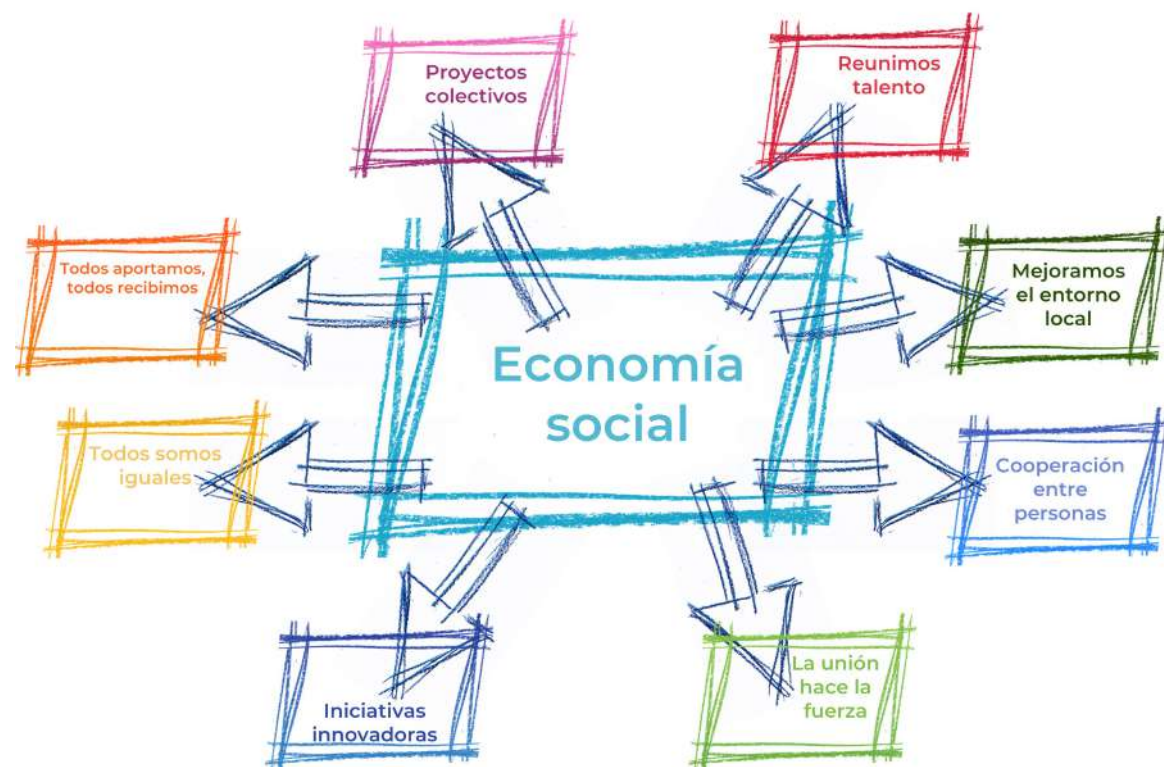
Proyectos colectivos

Reunimos talento

Todos aportamos, todos recibimos

Mejoramos el entorno local

Economía social

Todos somos iguales

Cooperación entre personas

Iniciativas innovadoras

La unión hace la fuerza